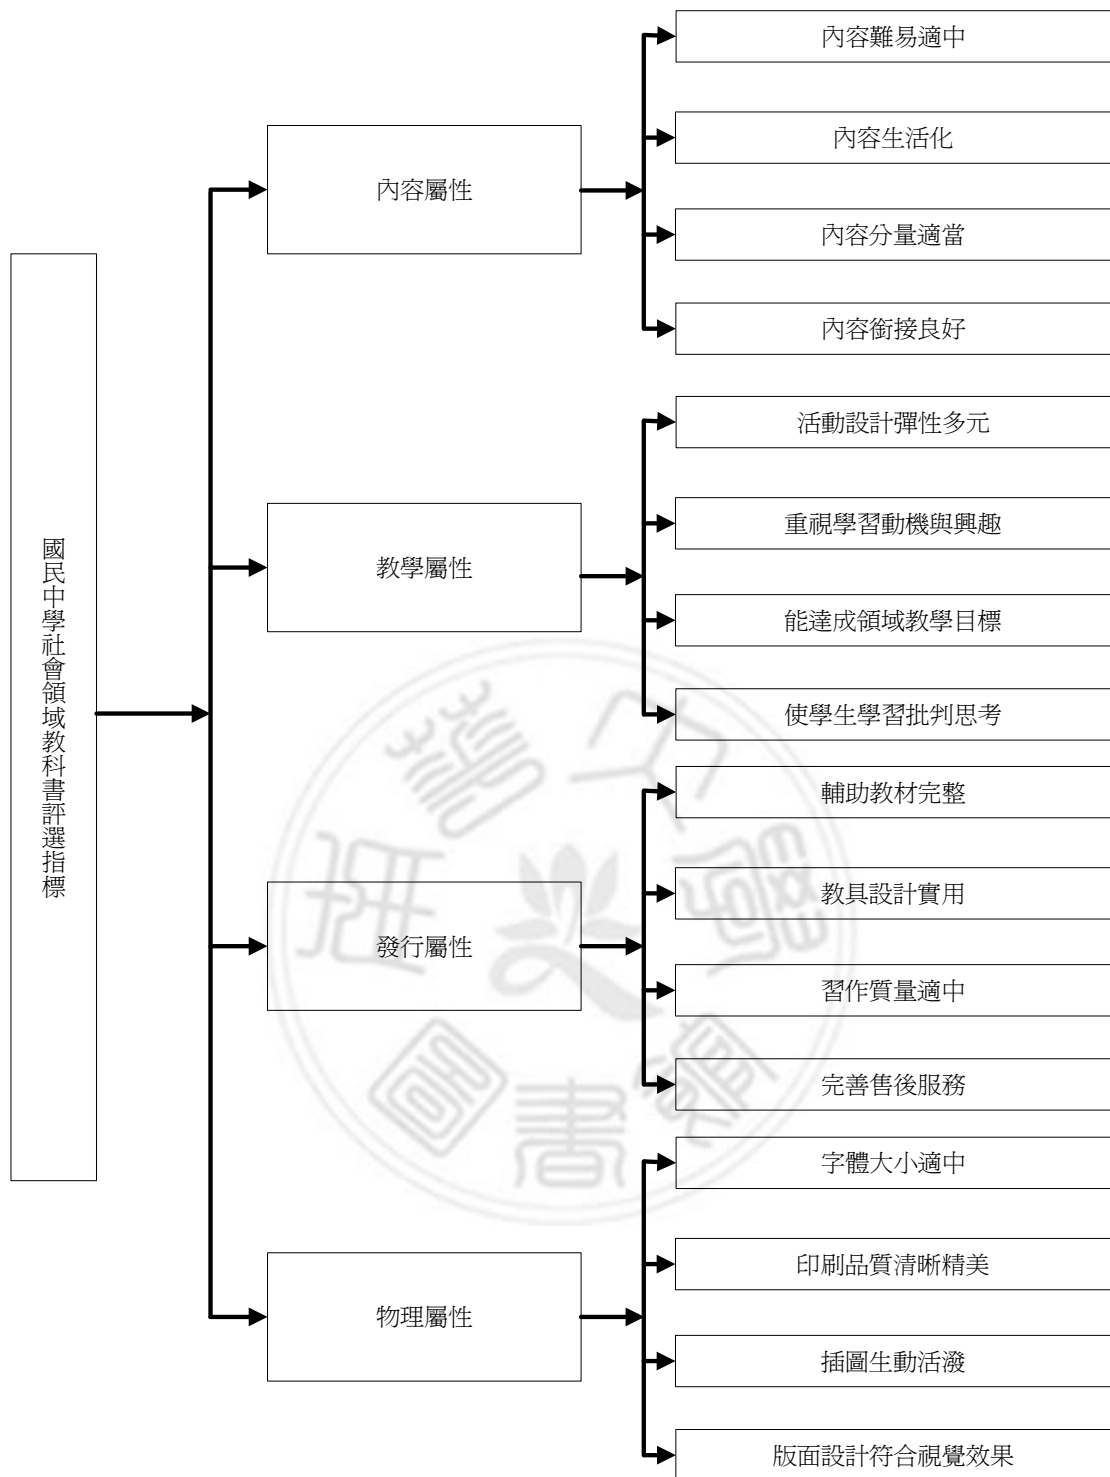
國民中學社會領域教科書評選指標

內容屬性

內容難易適中

內容生活化

內容分量適當

內容銜接良好

教學屬性

活動設計彈性多元

重視學習動機與興趣

能達成領域教學目標

使學生學習批判思考

發行屬性

輔助教材完整

教具設計實用

習作質量適中

完善售後服務

物理屬性

字體大小適中

印刷品質清晰精美

插圖生動活潑

版面設計符合視覺效果